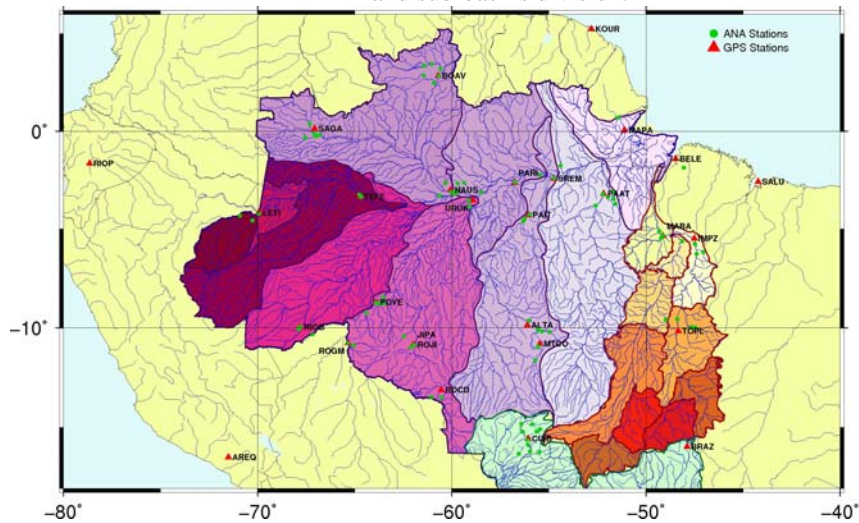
ANA Stations
GPS Stations

KOUR
BOAV
SAGA
MAPA
RIOP
BELE
SALU
PARI
STEM
PAAT
NAUS
UruK
TEFE
LETI
IPAT
MARA
IMPZ
POVE
RIOB
JIPA
ROJI
ROGM
ALTA
MTCO
TOPL
ROCD
CUIB
BRAZ
AREQ

0°
−10°
−80°
−70°
−60°
−50°
−40°